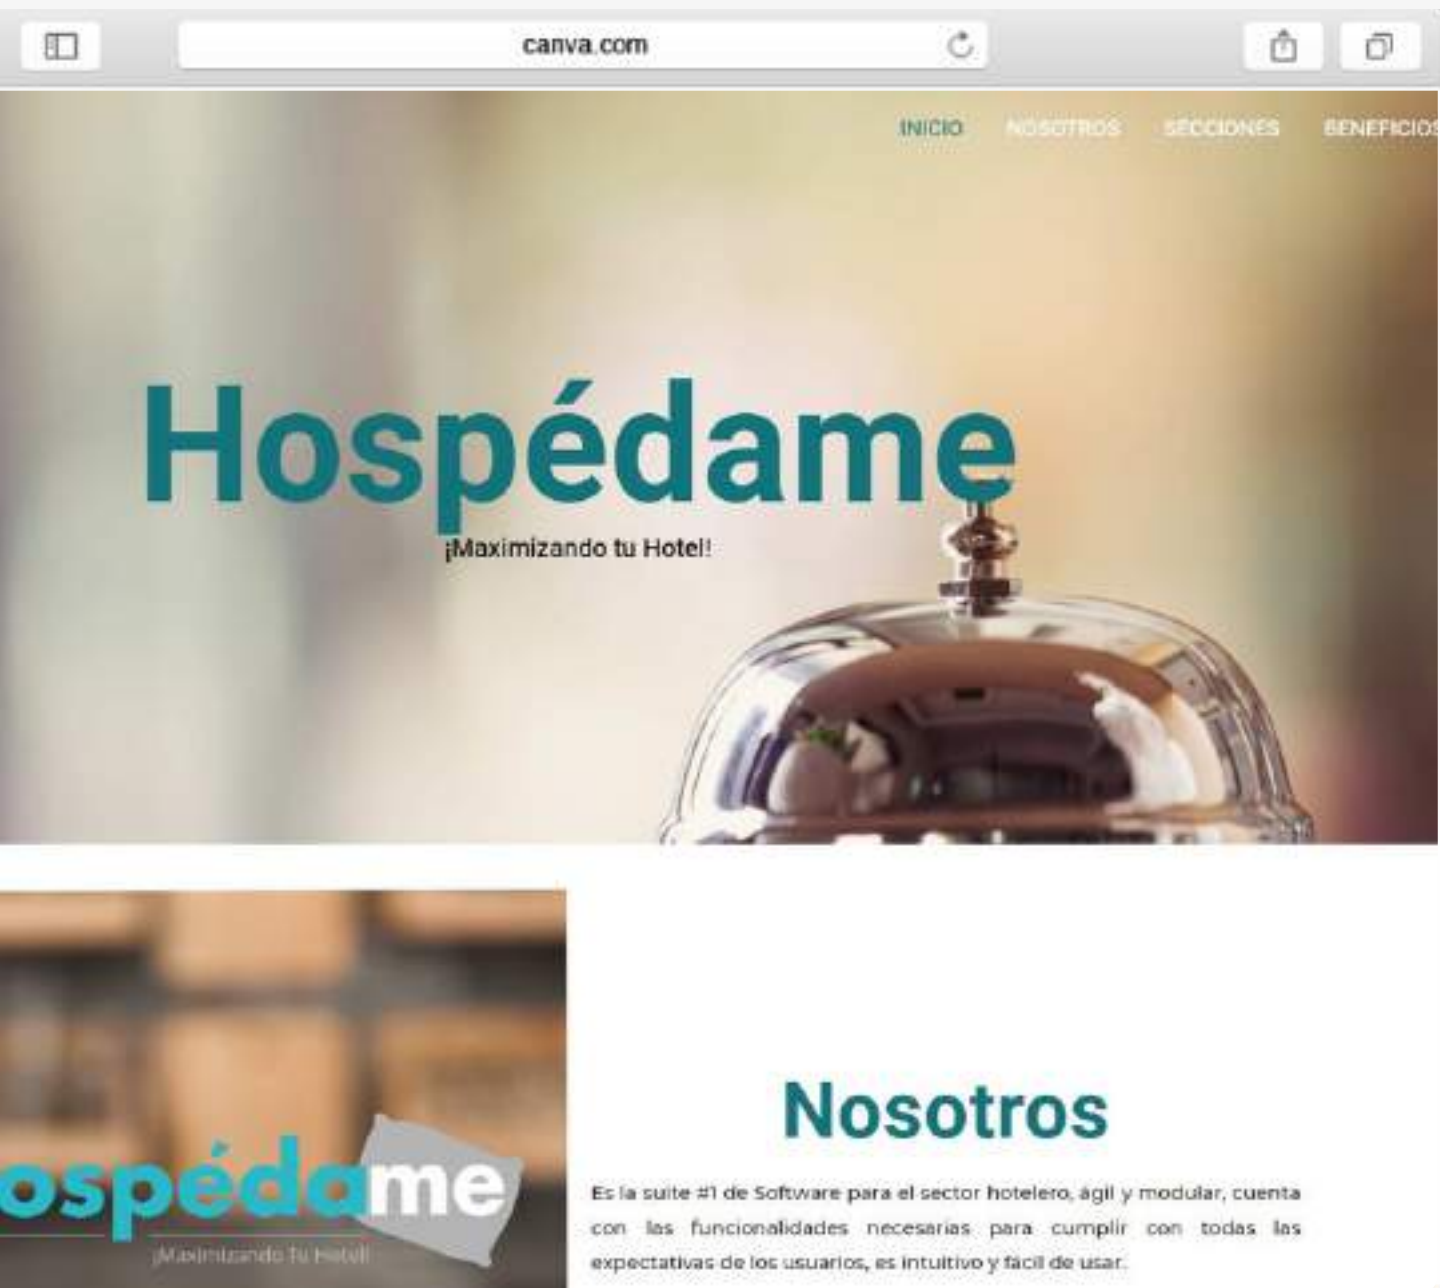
canva.com

INICIO NOSOTROS SECCIONES BENEFICIOS

Hospédame

¡Maximizando tu Hotel!

ospédame

¡Maximizando Tu Hotel!

Nosotros

Es la suite #1 de Software para el sector hotelero, ágil y modular, cuenta con las funcionalidades necesarias para cumplir con todas las expectativas de los usuarios, es intuitivo y fácil de usar.